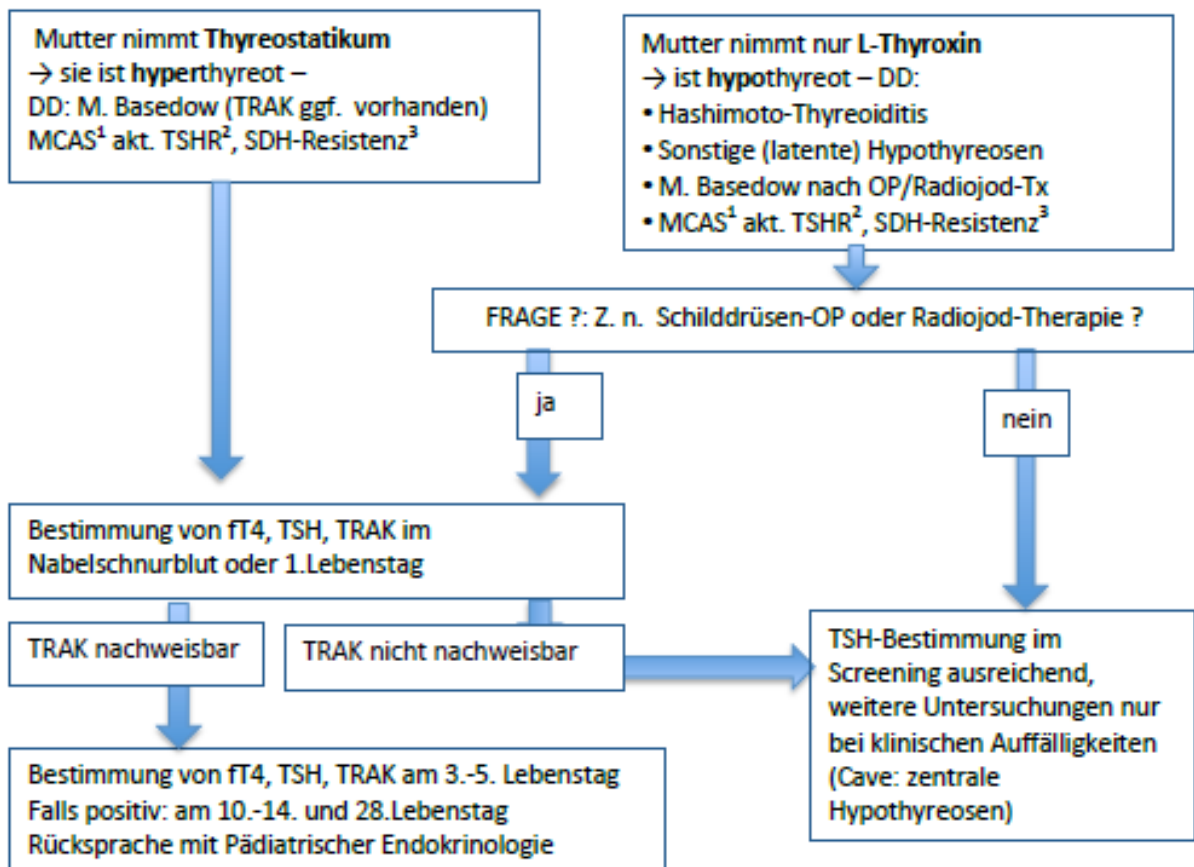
Mutter nimmt **Thyreostatikum**
→ sie ist **hyper**thyreot –
DD: M. Basedow (TRAK ggf. vorhanden)
MCAS$^1$ akt. TSHR$^2$, SDH-Resistenz$^3$

Mutter nimmt nur **L-Thyroxin**
→ ist **hypo**thyreot – DD:
• Hashimoto-Thyreoiditis
• Sonstige (latente) Hypothyreosen
• M. Basedow nach OP/Radiojod-Tx
• MCAS$^1$ akt. TSHR$^2$, SDH-Resistenz$^3$

FRAGE ?: Z. n. Schilddrüsen-OP oder Radiojod-Therapie ?

ja

nein

Bestimmung von fT4, TSH, TRAK im Nabelschnurblut oder 1.Lebenstag

TRAK nachweisbar

TRAK nicht nachweisbar

TSH-Bestimmung im Screening ausreichend, weitere Untersuchungen nur bei klinischen Auffälligkeiten (Cave: zentrale Hypothyreosen)

Bestimmung von fT4, TSH, TRAK am 3.-5. Lebenstag
Falls positiv: am 10.-14. und 28.Lebenstag
Rücksprache mit Pädiatrischer Endokrinologie